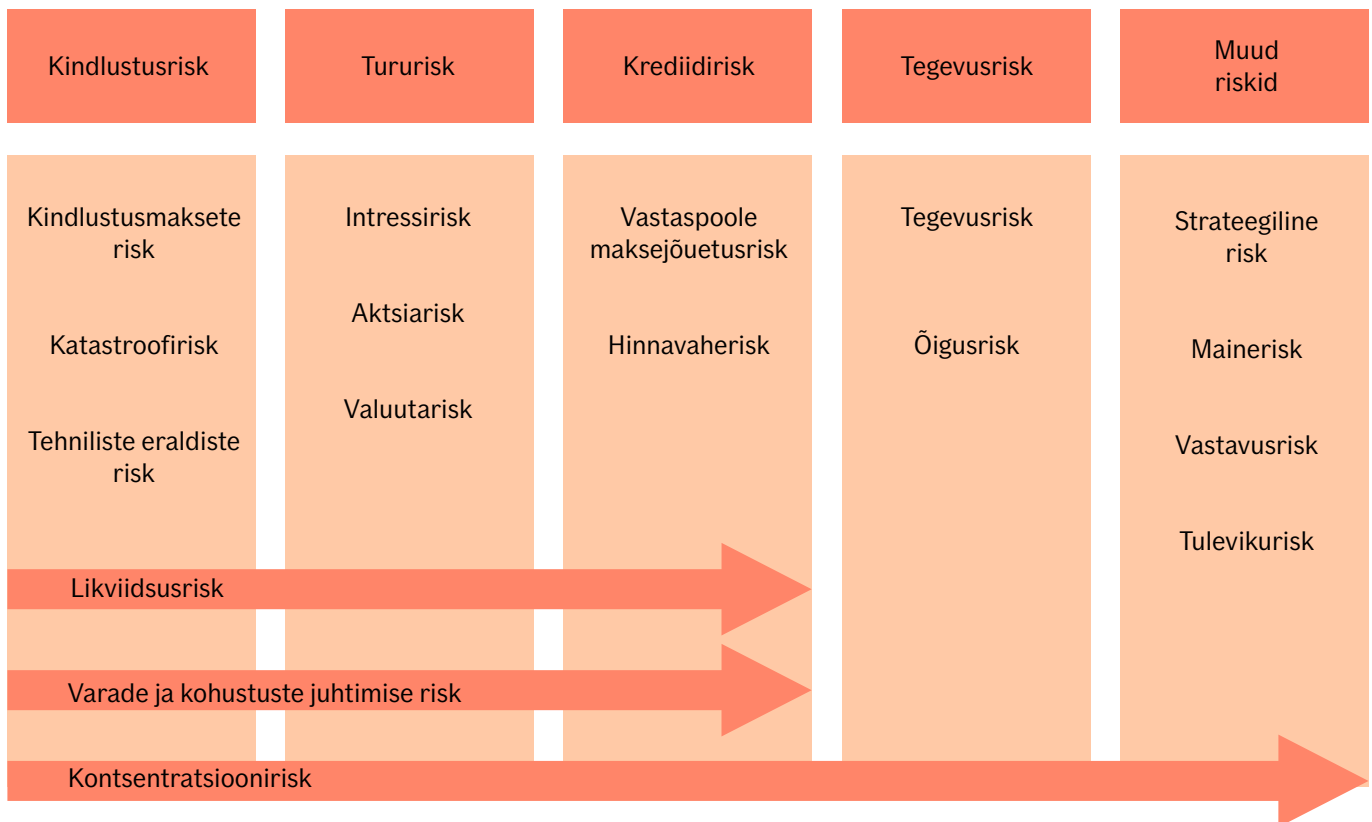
Kindlustusrisk

Tururisk

Krediidirisk

Tegevusrisk

Muud riskid

Kindlustusmaksete risk

Katastroofirisk

Tehniliste eraldiste risk

Intressirisk

Aktsiarisk

Valuutarisk

Vastaspoole maksejõuetusrisk

Hinnavaherisk

Tegevusrisk

Õigusrisk

Strateegiline risk

Mainerisk

Vastavusrisk

Tulevikurisk

Likviidsusrisk

Varade ja kohustuste juhtimise risk

Kontsentratsioonirisk